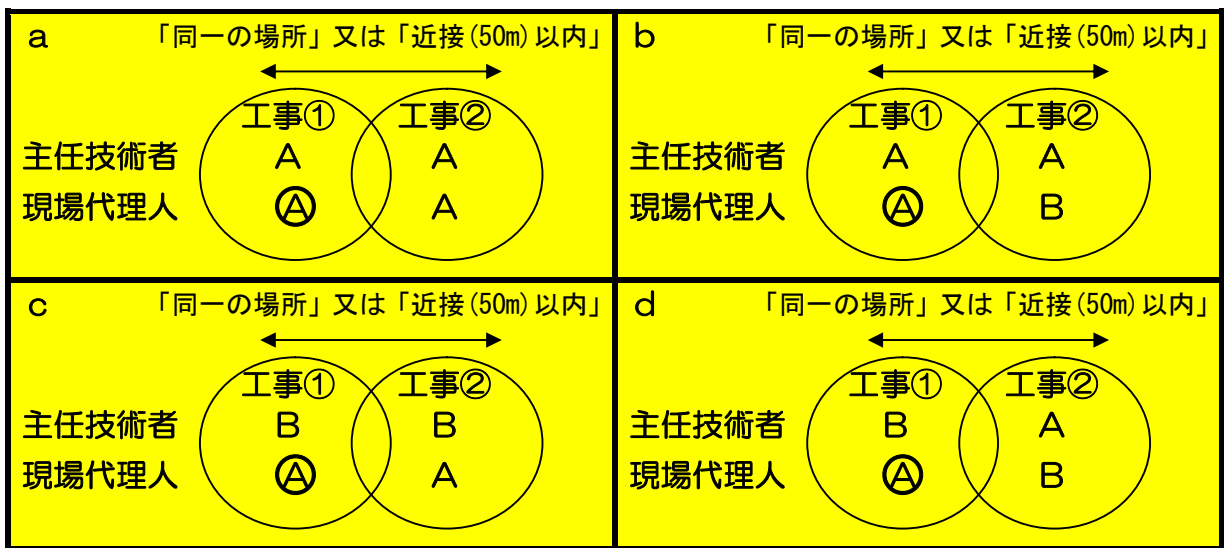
a 「同一の場所」又は「近接(50m)以内」

工事① 工事②

主任技術者 A A

現場代理人 Ⓐ A

b 「同一の場所」又は「近接(50m)以内」

工事① 工事②

主任技術者 A A

現場代理人 Ⓐ B

c 「同一の場所」又は「近接(50m)以内」

工事① 工事②

主任技術者 B B

現場代理人 Ⓐ A

d 「同一の場所」又は「近接(50m)以内」

工事① 工事②

主任技術者 B A

現場代理人 Ⓐ B